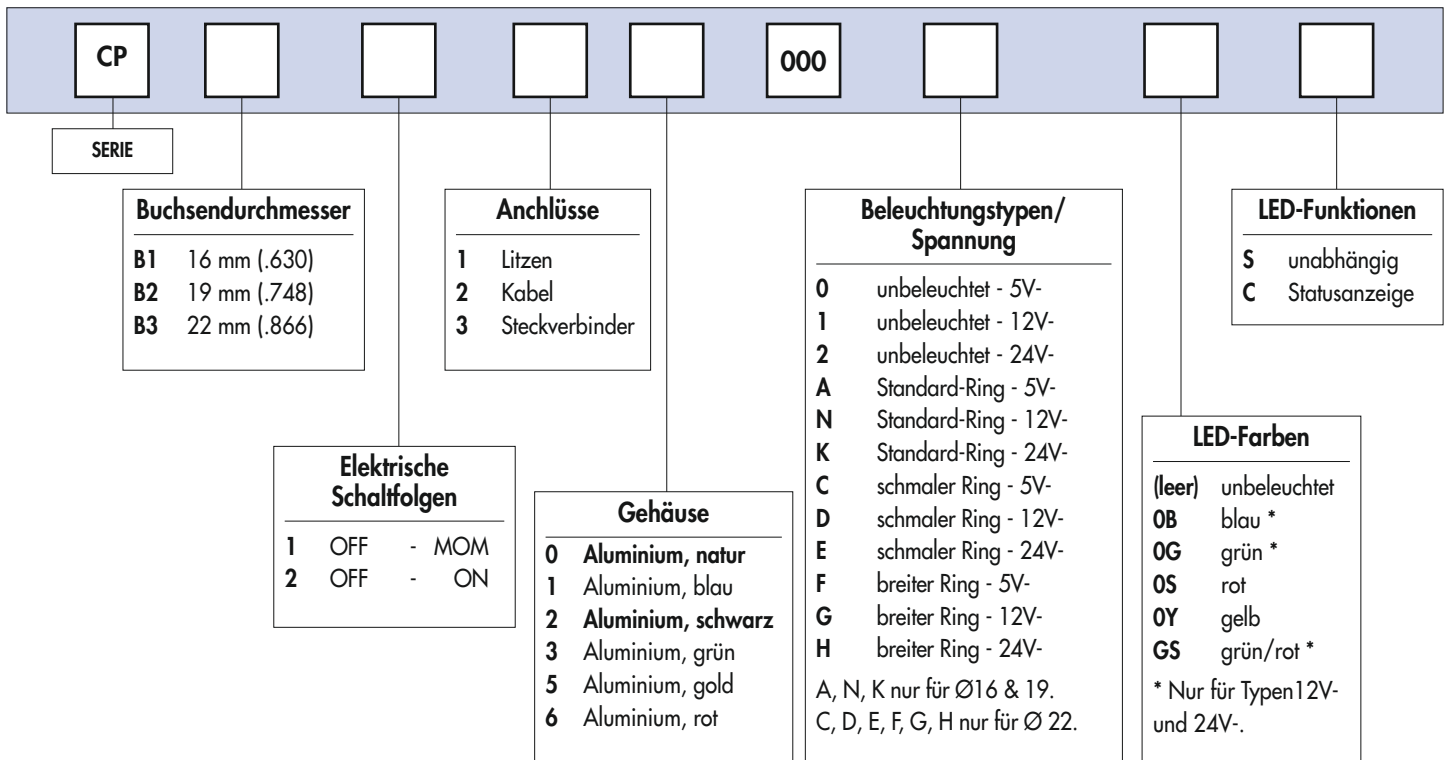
CP

000

SERIE

Buchsendurchmesser
B1 16 mm (.630)
B2 19 mm (.748)
B3 22 mm (.866)

Elektrische Schaltfolgen
1 OFF - MOM
2 OFF - ON

Anchlüsse
1 Litzen
2 Kabel
3 Steckverbinder

Gehäuse
0 Aluminium, natur
1 Aluminium, blau
2 Aluminium, schwarz
3 Aluminium, grün
5 Aluminium, gold
6 Aluminium, rot

Beleuchtungstypen/ Spannung
0 unbeleuchtet - 5V-
1 unbeleuchtet - 12V-
2 unbeleuchtet - 24V-
A Standard-Ring - 5V-
N Standard-Ring - 12V-
K Standard-Ring - 24V-
C schmaler Ring - 5V-
D schmaler Ring - 12V-
E schmaler Ring - 24V-
F breiter Ring - 5V-
G breiter Ring - 12V-
H breiter Ring - 24V-
A, N, K nur für Ø16 & 19.
C, D, E, F, G, H nur für Ø 22.

LED-Farben
(leer) unbeleuchtet
0B blau *
0G grün *
0S rot
0Y gelb
GS grün/rot *
* Nur für Typen12V- und 24V-.

LED-Funktionen
S unabhängig
C Statusanzeige